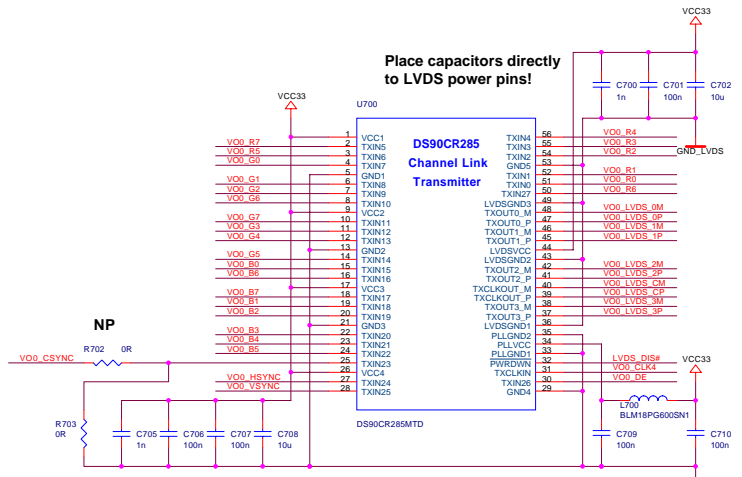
VCC33

Place capacitors directly to LVDS power pins!

C700 1n
C701 100n
C702 10u

VCC33

U700

DS90CR285
Channel Link
Transmitter

| | | | | | |
|---|---|---|---|---|---|
| VO0_R7 | 1 | VCC1 | TXIN4 | 56 | VO0_R4 |
| VO0_R5 | 2 | TXIN5 | TXIN3 | 55 | VO0_R3 |
| VO0_G0 | 3 | TXIN6 | TXIN2 | 54 | VO0_R2 |
| | 4 | TXIN7 | GND5 | 53 | |
| VO0_G1 | 5 | GND1 | TXIN1 | 52 | VO0_R1 |
| VO0_G2 | 6 | TXIN8 | TXIN0 | 51 | VO0_R0 |
| VO0_G6 | 7 | TXIN9 | TXIN27 | 50 | VO0_R6 |
| | 8 | TXIN10 | LVDSGND3 | 49 | |
| VO0_G7 | 9 | VCC2 | TXOUT0_M | 48 | VO0_LVDS_0M |
| VO0_G3 | 10 | TXIN11 | TXOUT0_P | 47 | VO0_LVDS_0P |
| VO0_G4 | 11 | TXIN12 | TXOUT1_M | 46 | VO0_LVDS_1M |
| | 12 | TXIN13 | TXOUT1_P | 45 | VO0_LVDS_1P |
| VO0_G5 | 13 | GND2 | LVDSVCC | 44 | |
| VO0_B0 | 14 | TXIN14 | LVDSGND2 | 43 | |
| VO0_B6 | 15 | TXIN15 | TXOUT2_M | 42 | VO0_LVDS_2M |
| | 16 | TXIN16 | TXOUT2_P | 41 | VO0_LVDS_2P |
| VO0_B7 | 17 | VCC3 | TXCLKOUT_M | 40 | VO0_LVDS_CM |
| VO0_B1 | 18 | TXIN17 | TXCLKOUT_P | 39 | VO0_LVDS_CP |
| VO0_B2 | 19 | TXIN18 | TXOUT3_M | 38 | VO0_LVDS_3M |
| | 20 | TXIN19 | TXOUT3_P | 37 | VO0_LVDS_3P |
| VO0_B3 | 21 | GND3 | LVDSGND1 | 36 | |
| VO0_B4 | 22 | TXIN20 | PLLGND2 | 35 | |
| VO0_B5 | 23 | TXIN21 | PLLVCC | 34 | |
| | 24 | TXIN22 | PLLGND1 | 33 | LVDS_DIS# |
| VO0_HSYNC | 25 | TXIN23 | PWRDWN | 32 | VO0_CLK4 |
| VO0_VSYNC | 26 | VCC4 | TXCLKIN | 31 | VO0_DE |
| | 27 | TXIN24 | TXIN26 | 30 | |
| | 28 | TXIN25 | GND4 | 29 | |

GND_LVDS

NP
VO0_CSYNC
R702 0R
R703 0R

C705 1n
C706 100n
C707 100n
C708 10u

DS90CR285MTD

VCC33
L700
BLM18PG600SN1
C709 100n
C710 100n